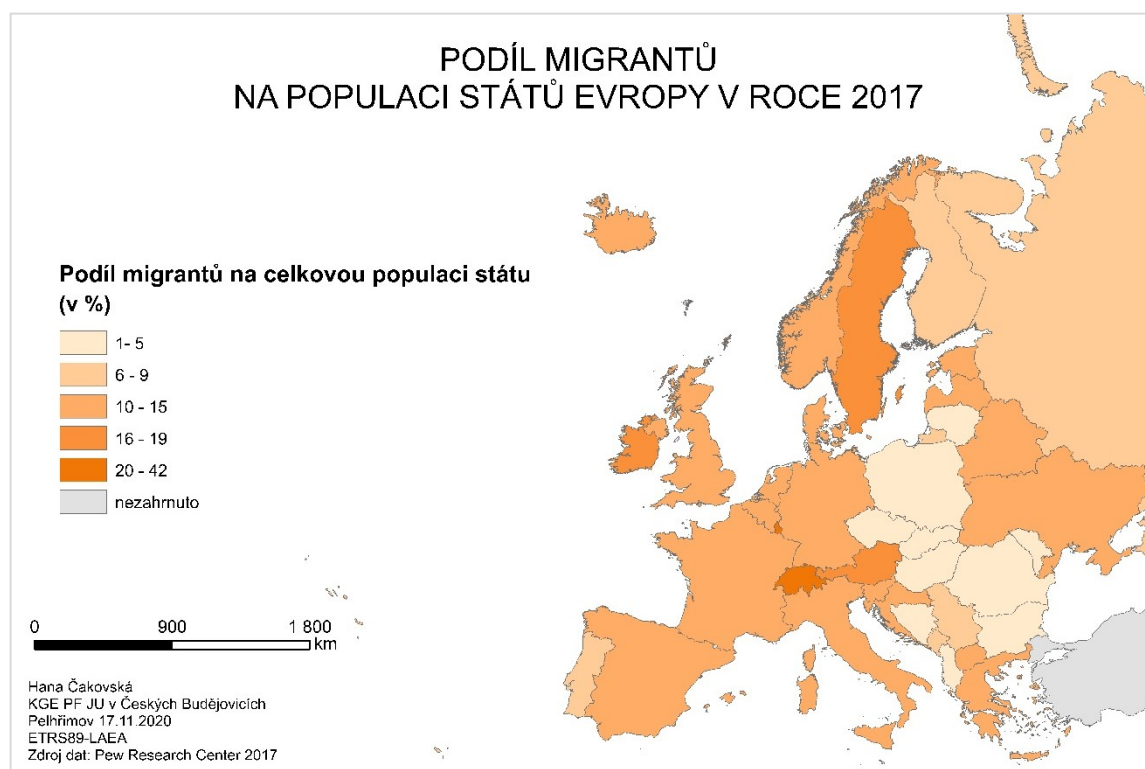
PODÍL MIGRANTŮ
NA POPULACI STÁTŮ EVROPY V ROCE 2017

Podíl migrantů na celkovou populaci státu (v %)

1- 5
6 - 9
10 - 15
16 - 19
20 - 42
nezahrnuto

0 900 1 800 km

Hana Čakovská
KGE PF JU v Českých Budějovicích
Pelhřimov 17.11.2020
ETRS89-LAEA
Zdroj dat: Pew Research Center 2017